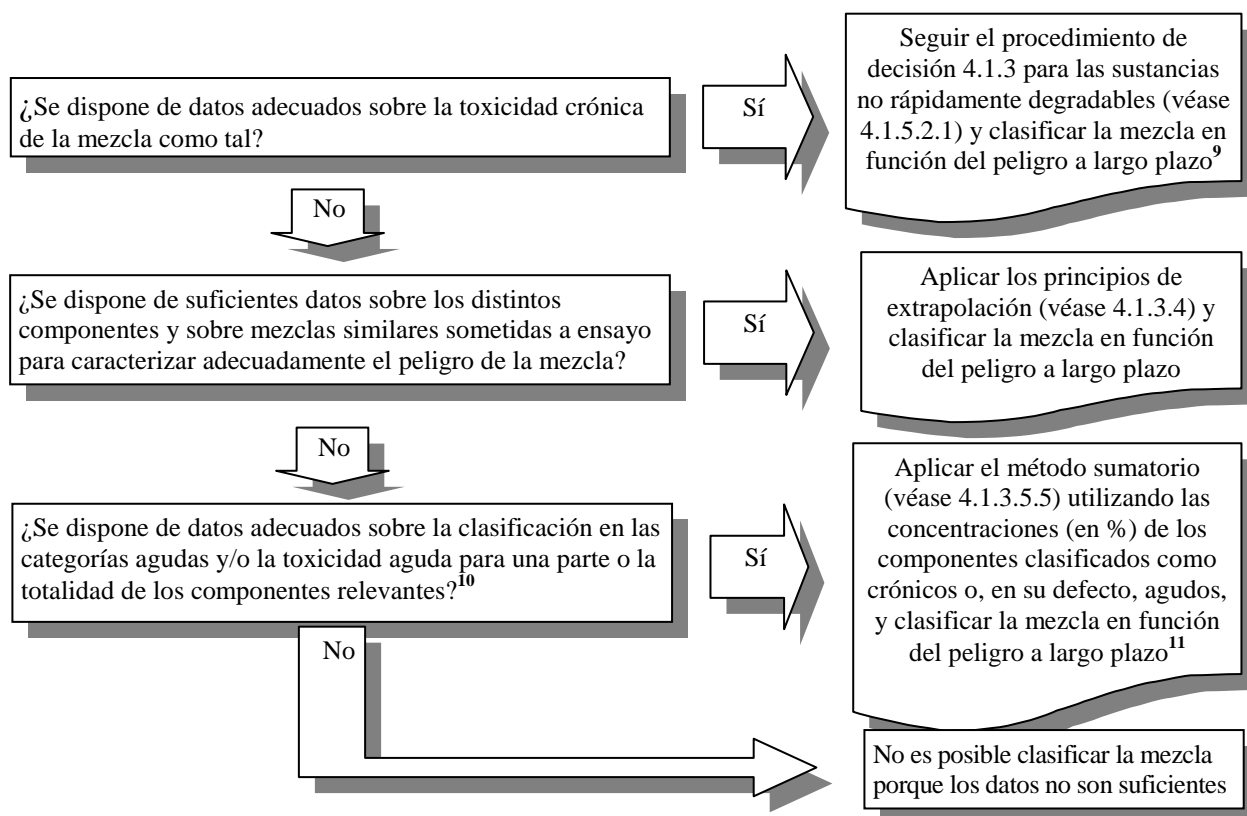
¿Se dispone de datos adecuados sobre la toxicidad crónica de la mezcla como tal?

Sí

Seguir el procedimiento de decisión 4.1.3 para las sustancias no rápidamente degradables (véase 4.1.5.2.1) y clasificar la mezcla en función del peligro a largo plazo$^{9}$

No

¿Se dispone de suficientes datos sobre los distintos componentes y sobre mezclas similares sometidas a ensayo para caracterizar adecuadamente el peligro de la mezcla?

Sí

Aplicar los principios de extrapolación (véase 4.1.3.4) y clasificar la mezcla en función del peligro a largo plazo

No

¿Se dispone de datos adecuados sobre la clasificación en las categorías agudas y/o la toxicidad aguda para una parte o la totalidad de los componentes relevantes?$^{10}$

Sí

Aplicar el método sumatorio (véase 4.1.3.5.5) utilizando las concentraciones (en %) de los componentes clasificados como crónicos o, en su defecto, agudos, y clasificar la mezcla en función del peligro a largo plazo$^{11}$

No

No es posible clasificar la mezcla porque los datos no son suficientes